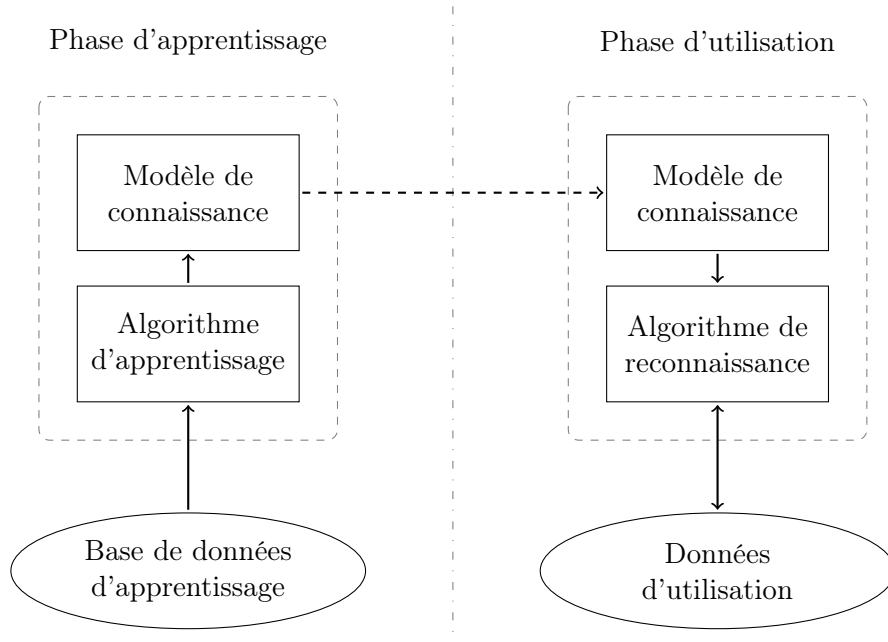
Phase d'apprentissage

Modèle de connaissance

Algorithme d'apprentissage

Base de données d'apprentissage

Phase d'utilisation

Modèle de connaissance

Algorithme de reconnaissance

Données d'utilisation